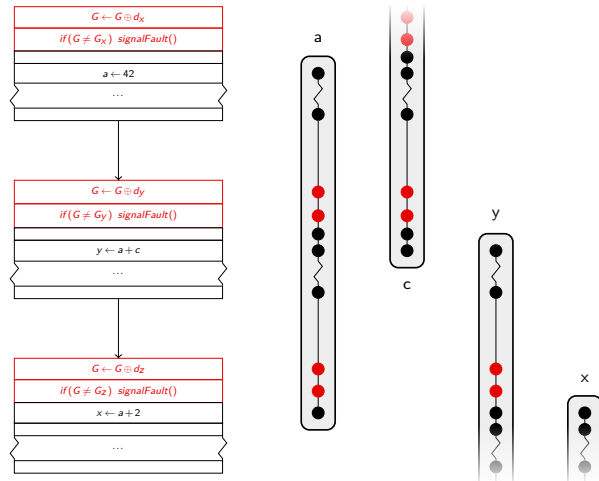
$G \leftarrow G \oplus d_X$

$if(G \neq G_X)$ $signalFault()$

$a \leftarrow 42$

...

$G \leftarrow G \oplus d_Y$

$if(G \neq G_Y)$ $signalFault()$

$y \leftarrow a + c$

...

$G \leftarrow G \oplus d_Z$

$if(G \neq G_Z)$ $signalFault()$

$x \leftarrow a + 2$

...

a

c

y

x